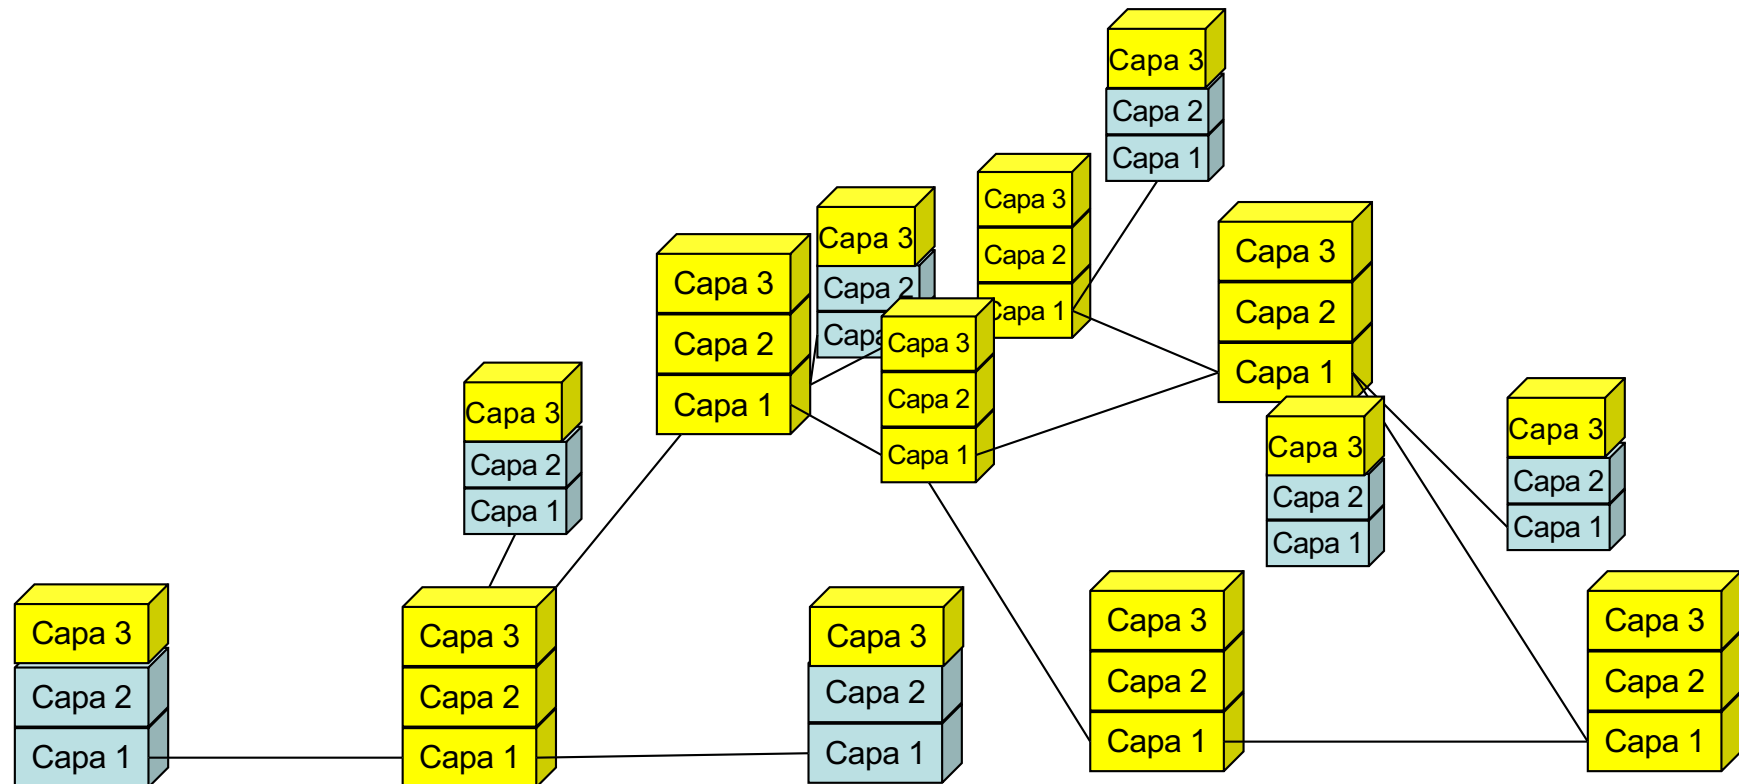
Capa 3
Capa 2
Capa 1

Capa 3
Capa 2
Capa 1

Capa 3
Capa 2
Capa

Capa 3
Capa 2
Capa 1

Capa 3
Capa 2
Capa 1

Capa 3
Capa 2
Capa 1

Capa 3
Capa 2
Capa 1

Capa 3
Capa 2
Capa 1

Capa 3
Capa 2
Capa 1

Capa 3
Capa 2
Capa 1

Capa 3
Capa 2
Capa 1

Capa 3
Capa 2
Capa 1

Capa 3
Capa 2
Capa 1

Capa 3
Capa 2
Capa 1